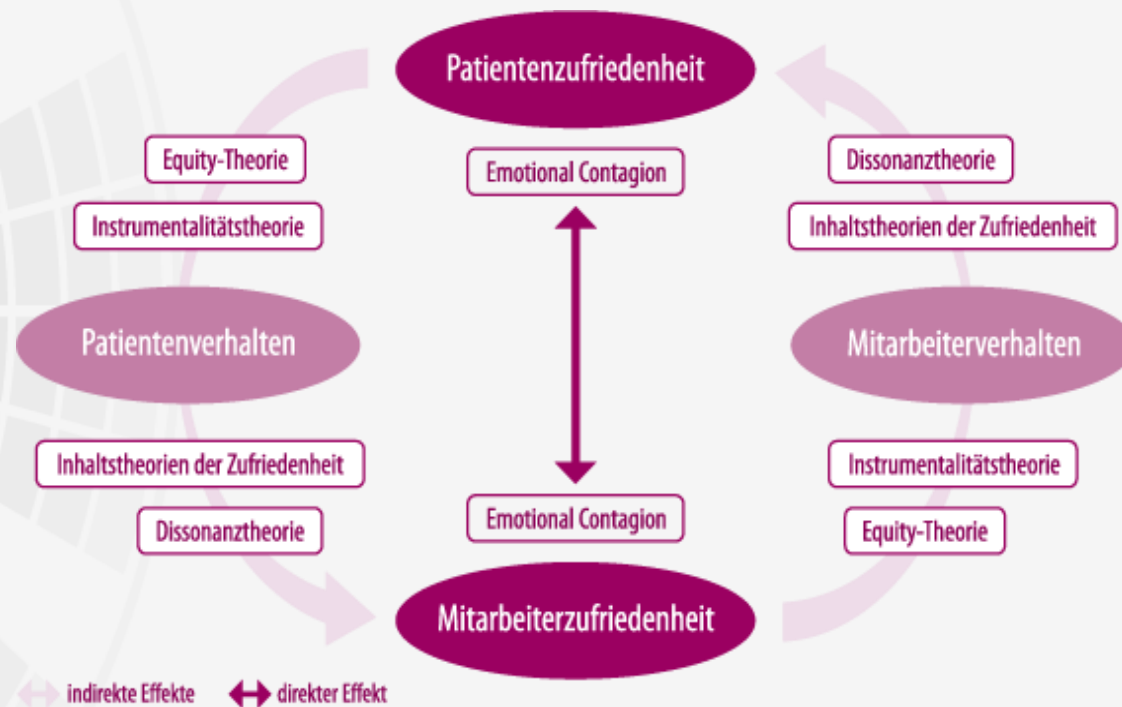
Patientenzufriedenheit

Equity-Theorie

Instrumentalitätstheorie

Emotional Contagion

Dissonanztheorie

Inhaltstheorien der Zufriedenheit

Patientenverhalten

Mitarbeiterverhalten

Inhaltstheorien der Zufriedenheit

Dissonanztheorie

Emotional Contagion

Instrumentalitätstheorie

Equity-Theorie

Mitarbeiterzufriedenheit

indirekte Effekte direkter Effekt